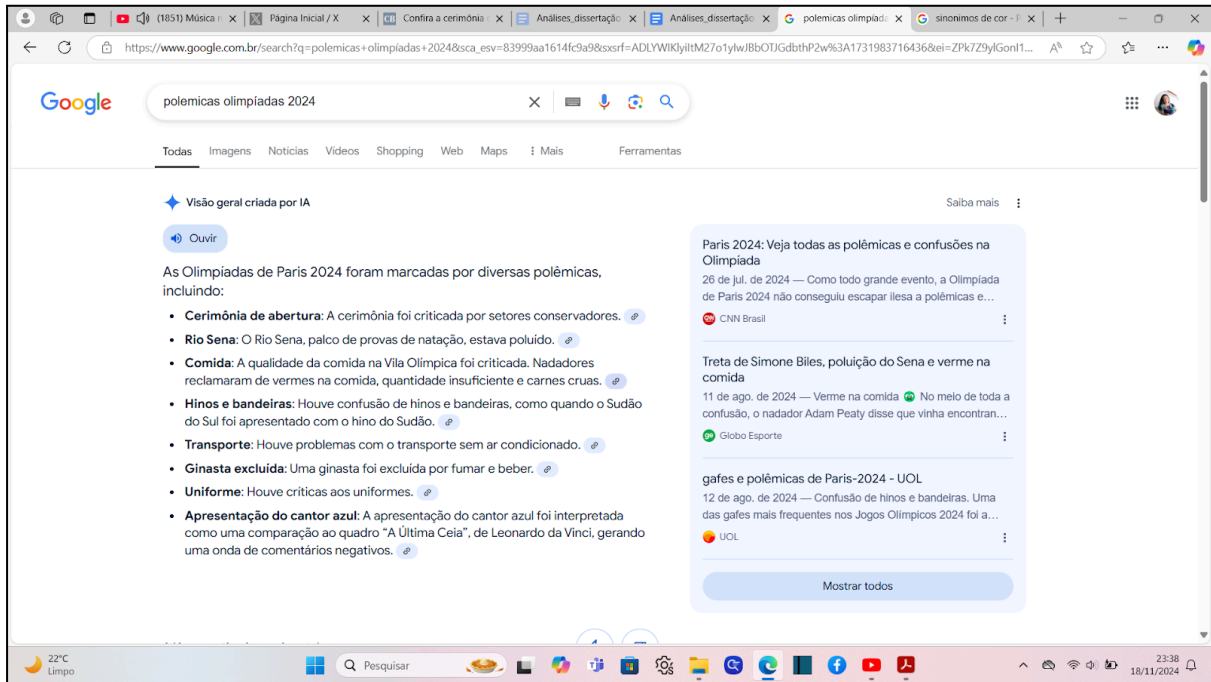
(1851) Música | Página Inicial / X | Confira a cerimônia | Análises_dissertação | Análises_dissertação | polemicas olimpíada | sinonimos de cor - P

https://www.google.com.br/search?q=polemicas+olimpíadas+2024&sca_esv=83999aa1614fc9a9&sxsrf=ADLYWIKlyiItM27o1ylwJBbOTJGdbthP2w%3A1731983716436&ei=ZPk7Z9ylGonI1...

Google

polemicas olimpíadas 2024

Todas Imagens Notícias Vídeos Shopping Web Maps ⋮ Mais Ferramentas

Visão geral criada por IA

Saiba mais

Ouvir

As Olimpíadas de Paris 2024 foram marcadas por diversas polêmicas, incluindo:

- **Cerimônia de abertura**: A cerimônia foi criticada por setores conservadores.
- **Rio Sena**: O Rio Sena, palco de provas de natação, estava poluído.
- **Comida**: A qualidade da comida na Vila Olímpica foi criticada. Nadadores reclamaram de vermes na comida, quantidade insuficiente e carnes cruas.
- **Hinos e bandeiras**: Houve confusão de hinos e bandeiras, como quando o Sudão do Sul foi apresentado com o hino do Sudão.
- **Transporte**: Houve problemas com o transporte sem ar condicionado.
- **Ginasta excluída**: Uma ginasta foi excluída por fumar e beber.
- **Uniforme**: Houve críticas aos uniformes.
- **Apresentação do cantor azul**: A apresentação do cantor azul foi interpretada como uma comparação ao quadro "A Última Ceia", de Leonardo da Vinci, gerando uma onda de comentários negativos.

Paris 2024: Veja todas as polêmicas e confusões na Olimpíada
26 de jul. de 2024 — Como todo grande evento, a Olimpíada de Paris 2024 não conseguiu escapar ilesa a polêmicas e...
CNN Brasil

Treta de Simone Biles, poluição do Sena e verme na comida
11 de ago. de 2024 — Verme na comida No meio de toda a confusão, o nadador Adam Peaty disse que vinha encontran...
Globo Esporte

gafes e polêmicas de Paris-2024 - UOL
12 de ago. de 2024 — Confusão de hinos e bandeiras. Uma das gafes mais frequentes nos Jogos Olímpicos 2024 foi a...
UOL

Mostrar todos

22°C Limpo
Pesquisar
23:38 18/11/2024